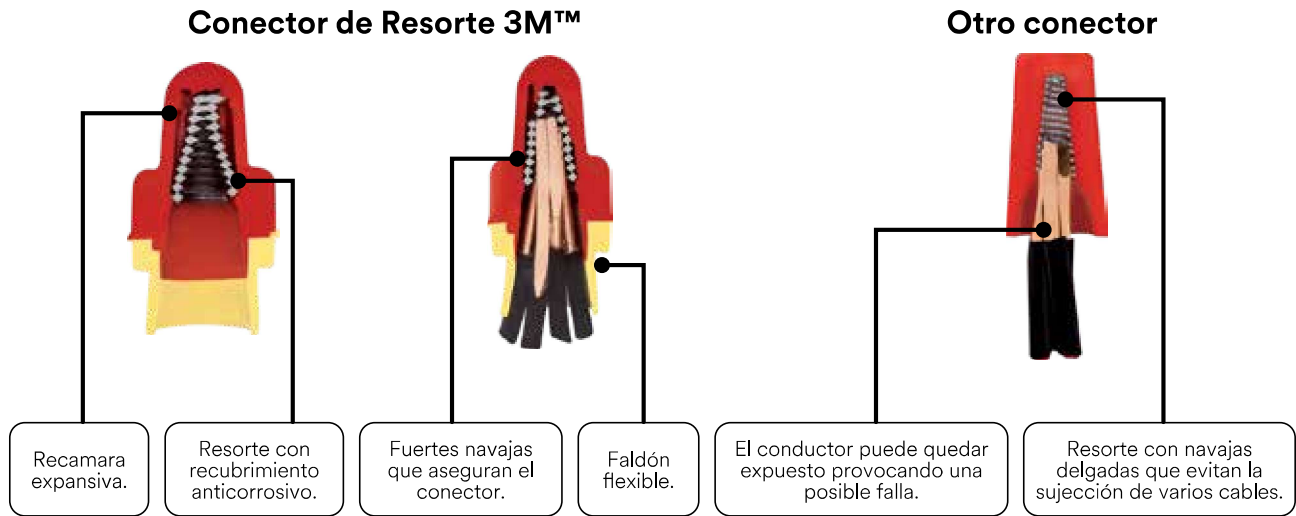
Conector de Resorte 3M™

Otro conector

Recamara expansiva.

Resorte con recubrimiento anticorrosivo.

Fuertes navajas que aseguran el conector.

Faldón flexible.

El conductor puede quedar expuesto provocando una posible falla.

Resorte con navajas delgadas que evitan la sujección de varios cables.